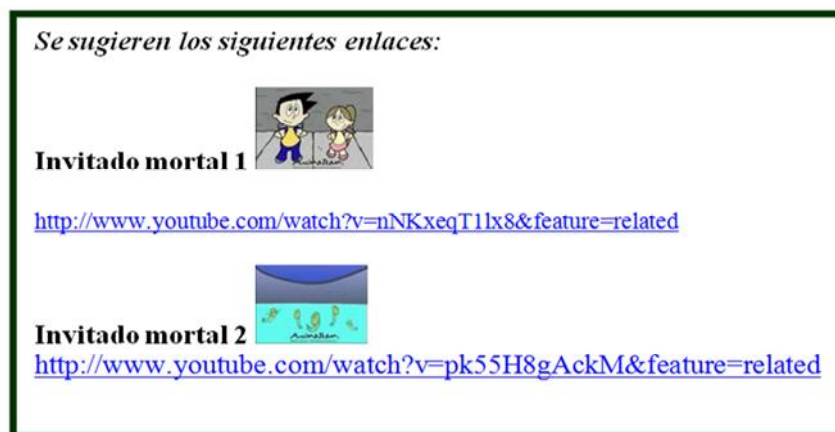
*Se sugieren los siguientes enlaces:*

**Invitado mortal 1**

http://www.youtube.com/watch?v=nNKxeqT1lx8&feature=related

**Invitado mortal 2**
http://www.youtube.com/watch?v=pk55H8gAckM&feature=related